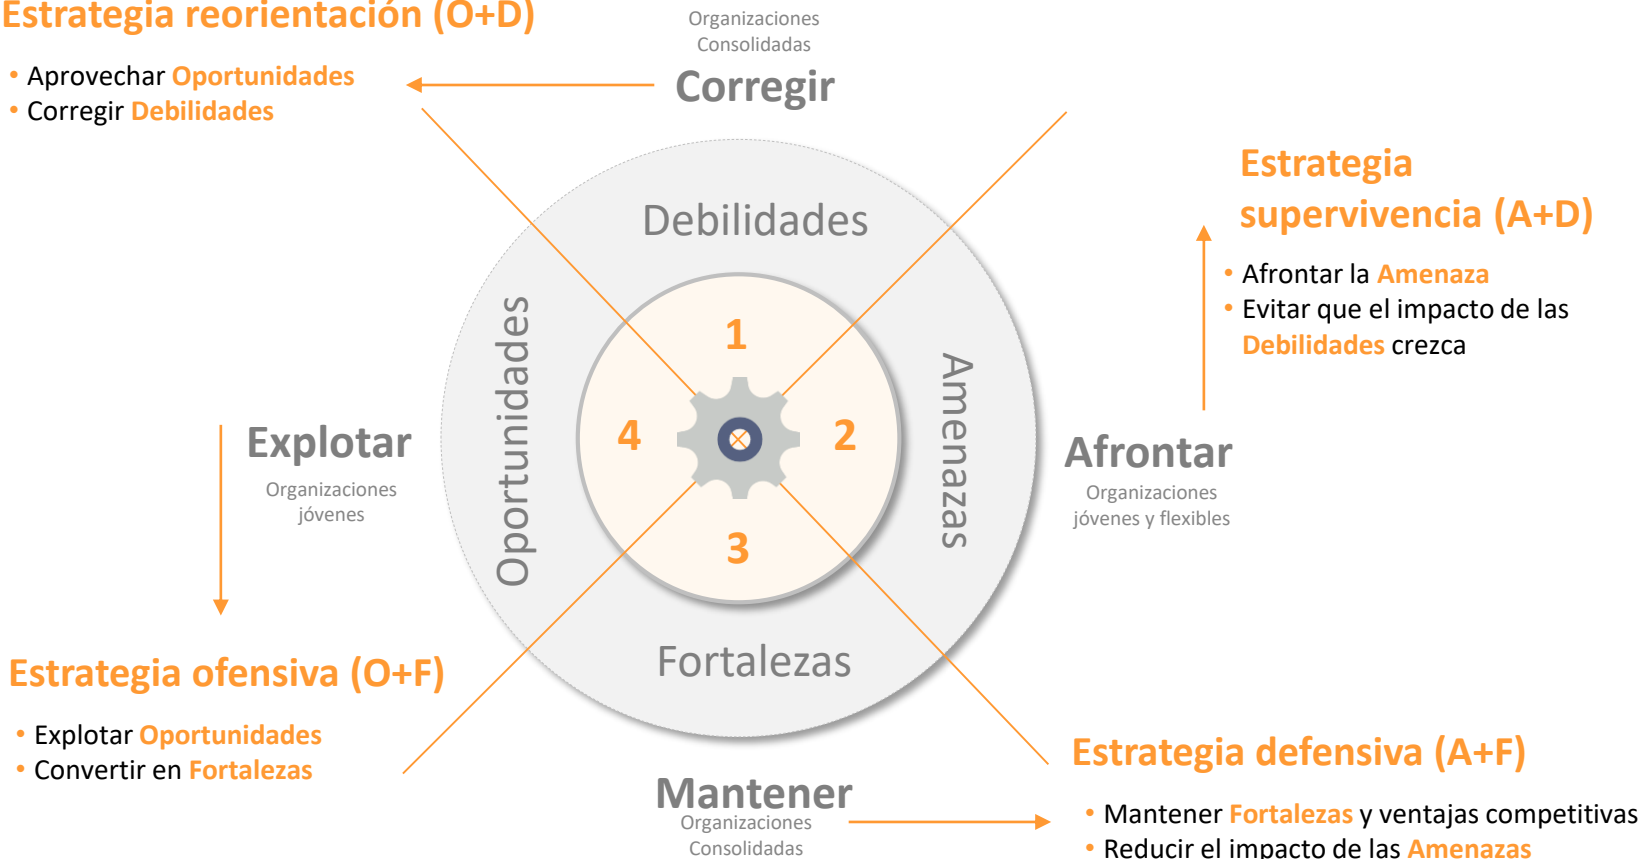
Estrategia reorientación (O+D)

• Aprovechar Oportunidades
• Corregir Debilidades

Organizaciones Consolidadas

Corregir

Estrategia supervivencia (A+D)

• Afrontar la Amenaza
• Evitar que el impacto de las Debilidades crezca

Debilidades

Oportunidades

Amenazas

Fortalezas

1

2

3

4

Explotar

Organizaciones jóvenes

Afrontar

Organizaciones jóvenes y flexibles

Estrategia ofensiva (O+F)

• Explotar Oportunidades
• Convertir en Fortalezas

Estrategia defensiva (A+F)

Mantener

Organizaciones Consolidadas

• Mantener Fortalezas y ventajas competitivas
• Reducir el impacto de las Amenazas